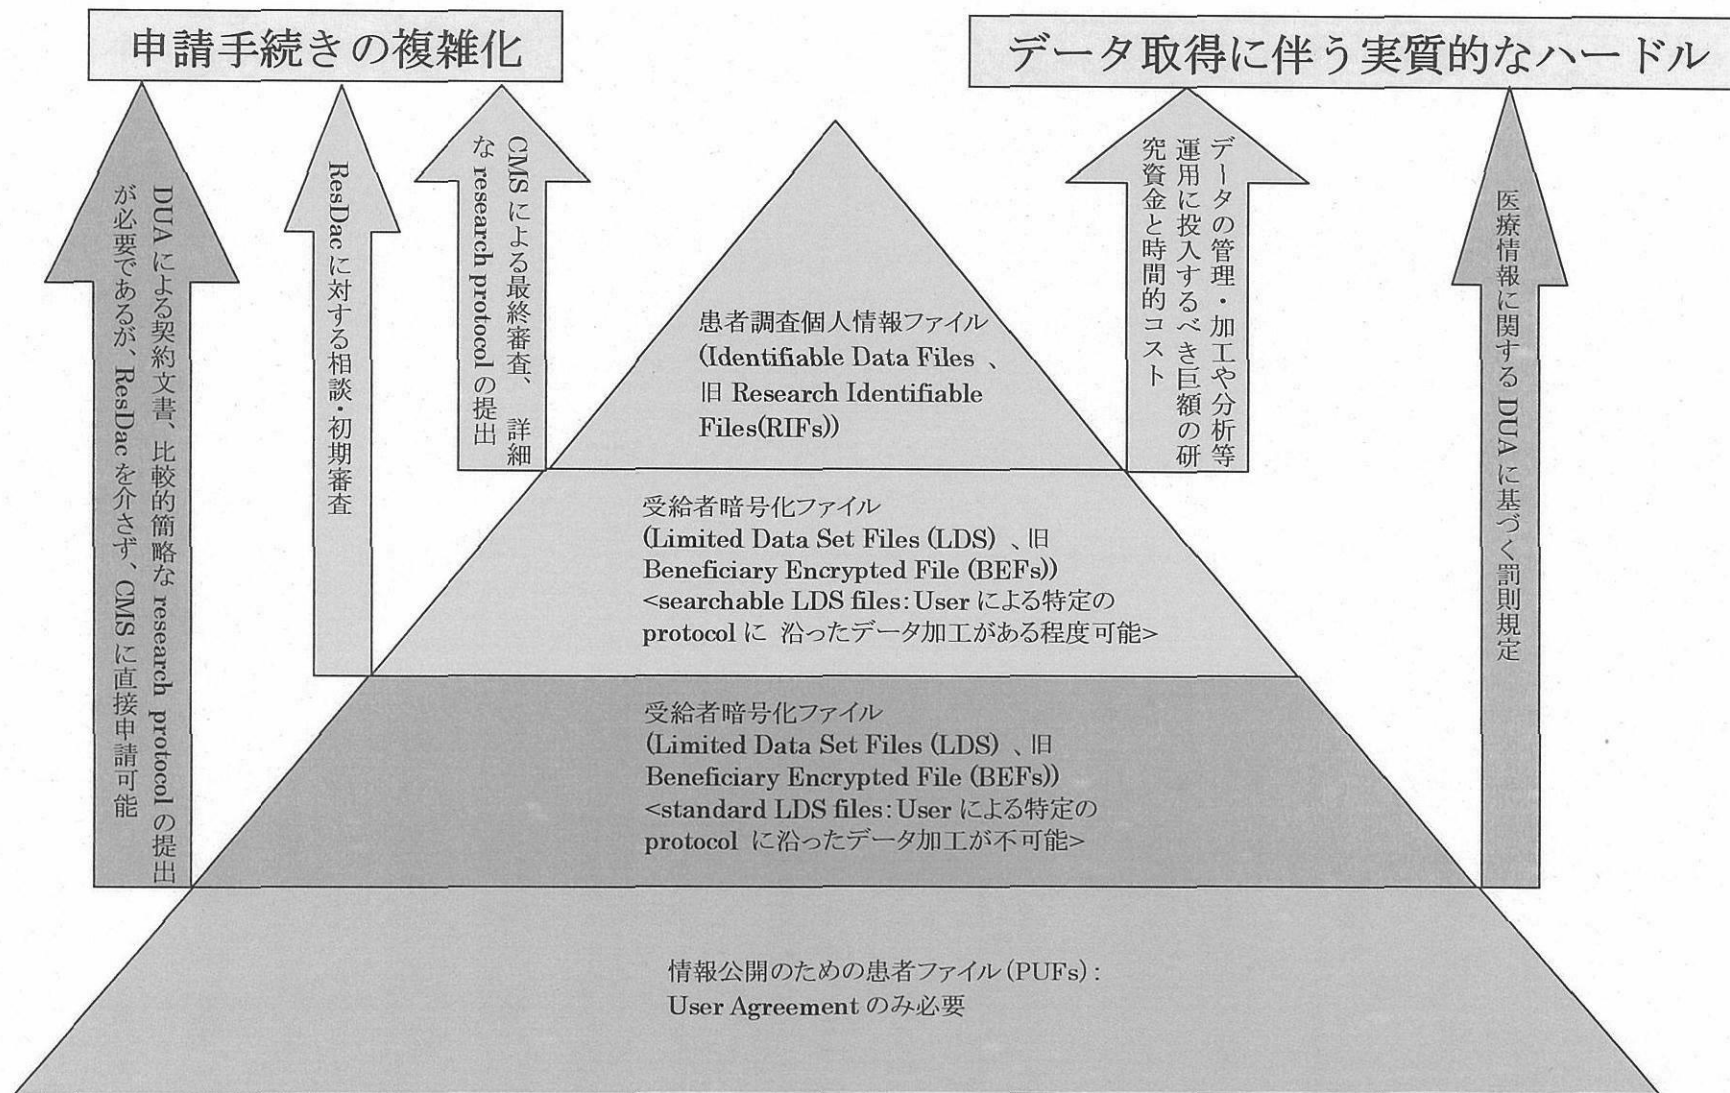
申請手続きの複雑化

データ取得に伴う実質的なハードル

DUA による契約文書、比較的簡略な research protocol の提出が必要であるが、ResDac を介さず、CMS に直接申請可能

ResDac に対する相談・初期審査

CMS による最終審査、詳細な research protocol の提出

データの管理・加工や分析等運用に投入するべき巨額の研究資金と時間的コスト

医療情報に関する DUA に基づく罰則規定

患者調査個人情報ファイル (Identifiable Data Files 、旧 Research Identifiable Files(RIFs))

受給者暗号化ファイル (Limited Data Set Files (LDS) 、旧 Beneficiary Encrypted File (BEFs)) <searchable LDS files: User による特定の protocol に 沿ったデータ加工がある程度可能>

受給者暗号化ファイル (Limited Data Set Files (LDS) 、旧 Beneficiary Encrypted File (BEFs)) <standard LDS files: User による特定の protocol に沿ったデータ加工が不可能>

情報公開のための患者ファイル (PUFs) : User Agreement のみ必要